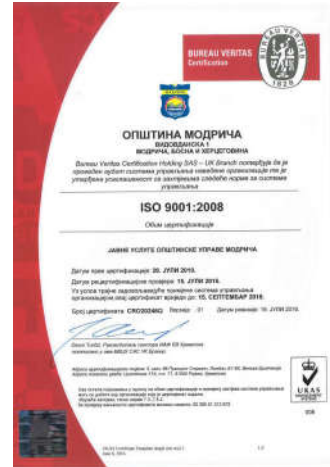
BUREAU VERITAS
Certification

BUREAU VERITAS
1828

ОПШТИНА МОДРИЧА
ВИДОВДАНСКА 1
МОДРИЧА, БОСНА И ХЕРЦЕГОВИНА

Bureau Veritas Certification Holding SAS – UK Branch потврђује да је проведен аудит система управљања наведене организације и да је утврђена усклађеност са захтјевима слиједећe норме за системе управљања

ISO 9001:2008

Обим сертификације

ЈАВНЕ УСЛУГЕ ОПШТИНСКЕ УПРАВЕ МОДРИЧА

Датум прве сертификације: 20. ЈУЛИ 2015.
Датум ресертификационе провјере: 15. ЈУНИ 2016.
Уз услов трајне задовољавајуће примјене система управљања организације овај сертификат вриједи до: 15. СЕПТЕМБАР 2018.

Број сертификата: CRO20246Q Верзија: 01 Датум ревизије: 15. ЈУНИ 2016.

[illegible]

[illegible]

UKAS
MANAGEMENT SYSTEMS
008

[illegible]